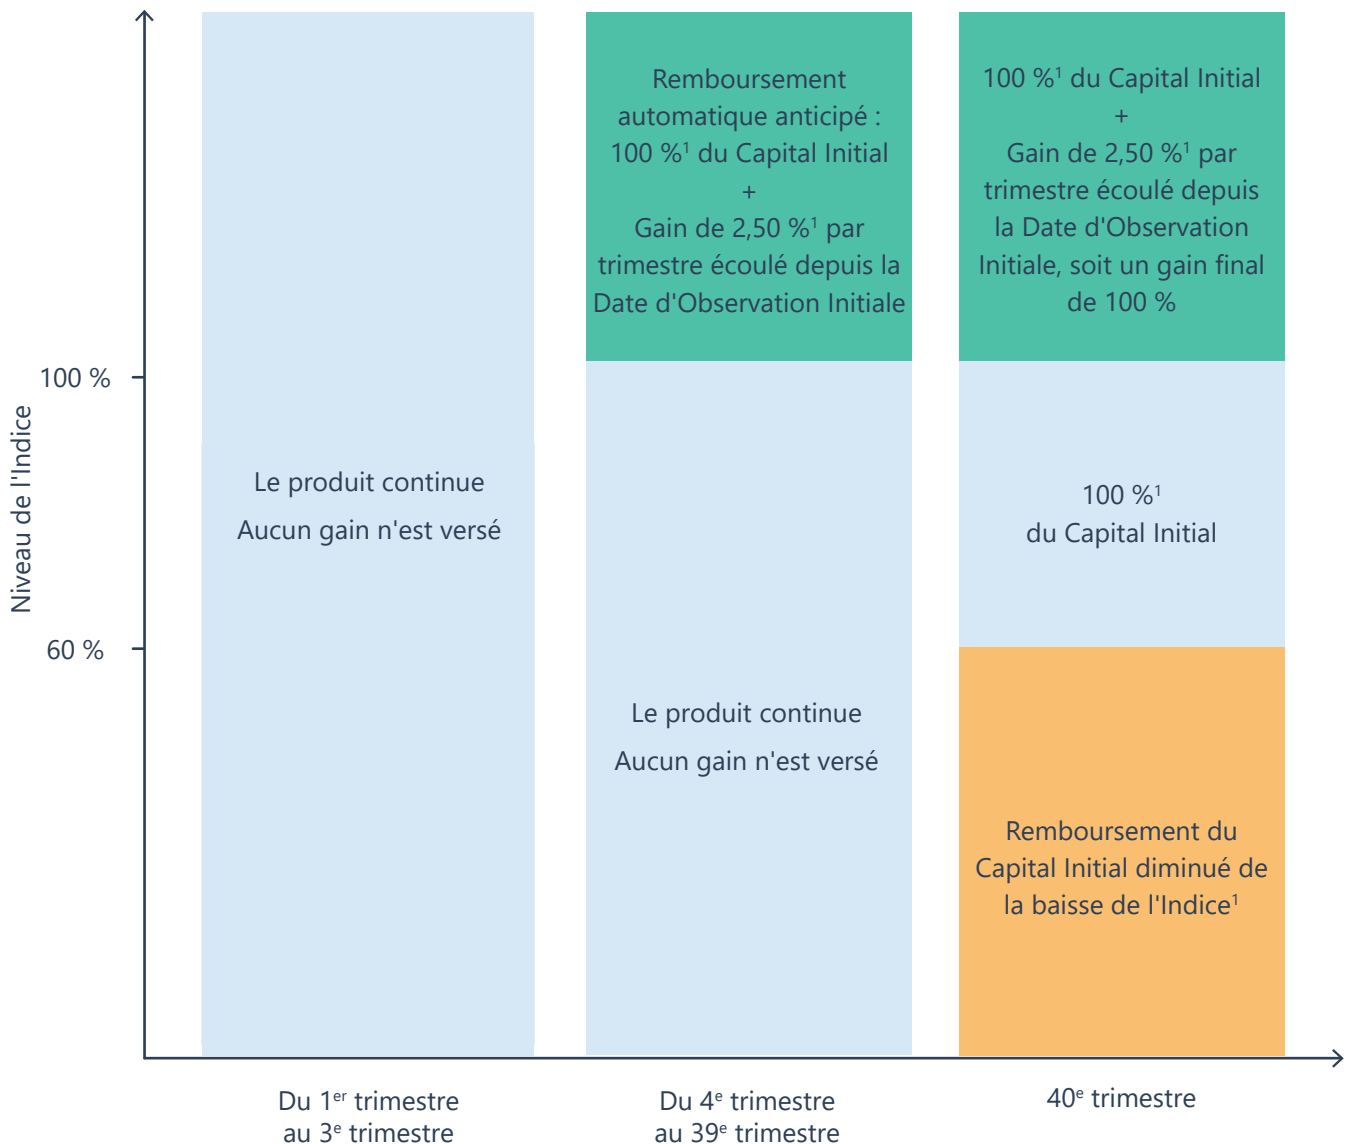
Niveau de l'Indice

100 %

60 %

Le produit continue
Aucun gain n'est versé

Remboursement automatique anticipé : 100 %$^1$ du Capital Initial
+
Gain de 2,50 %$^1$ par trimestre écoulé depuis la Date d'Observation Initiale

Le produit continue
Aucun gain n'est versé

100 %$^1$ du Capital Initial
+
Gain de 2,50 %$^1$ par trimestre écoulé depuis la Date d'Observation Initiale, soit un gain final de 100 %

100 %$^1$
du Capital Initial

Remboursement du Capital Initial diminué de la baisse de l'Indice$^1$

Du 1$^{er}$ trimestre
au 3$^e$ trimestre

Du 4$^e$ trimestre
au 39$^e$ trimestre

40$^e$ trimestre